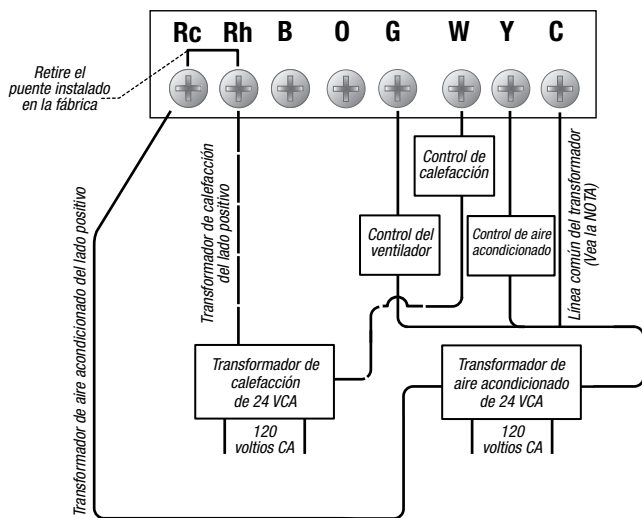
Rc Rh B O G W Y C

Retire el puente instalado en la fábrica

Transformador de aire acondicionado del lado positivo

Transformador de calefacción del lado positivo

Control de calefacción

Control del ventilador

Control de aire acondicionado

Línea común del transformador (Vea la NOTA)

Transformador de calefacción de 24 VCA

120 voltios CA

Transformador de aire acondicionado de 24 VCA

120 voltios CA